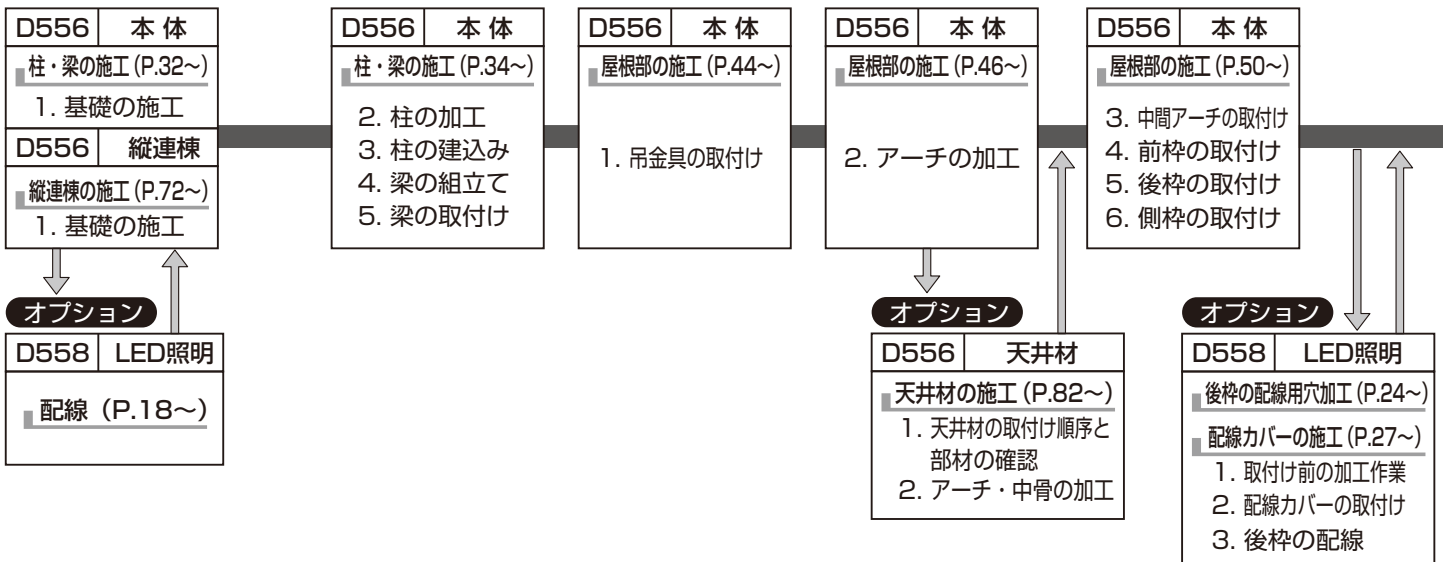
D556 本体
柱・梁の施工 (P.32~)
1. 基礎の施工

D556 縦連棟
縦連棟の施工 (P.72~)
1. 基礎の施工

オプション
D558 LED照明
配線（P.18~）

D556 本体
柱・梁の施工 (P.34~)
2. 柱の加工
3. 柱の建込み
4. 梁の組立て
5. 梁の取付け

D556 本体
屋根部の施工 (P.44~)
1. 吊金具の取付け

D556 本体
屋根部の施工 (P.46~)
2. アーチの加工

オプション
D556 天井材
天井材の施工 (P.82~)
1. 天井材の取付け順序と部材の確認
2. アーチ・中骨の加工

D556 本体
屋根部の施工 (P.50~)
3. 中間アーチの取付け
4. 前枠の取付け
5. 後枠の取付け
6. 側枠の取付け

オプション
D558 LED照明
後枠の配線用穴加工 (P.24~)
配線カバーの施工 (P.27~)
1. 取付け前の加工作業
2. 配線カバーの取付け
3. 後枠の配線